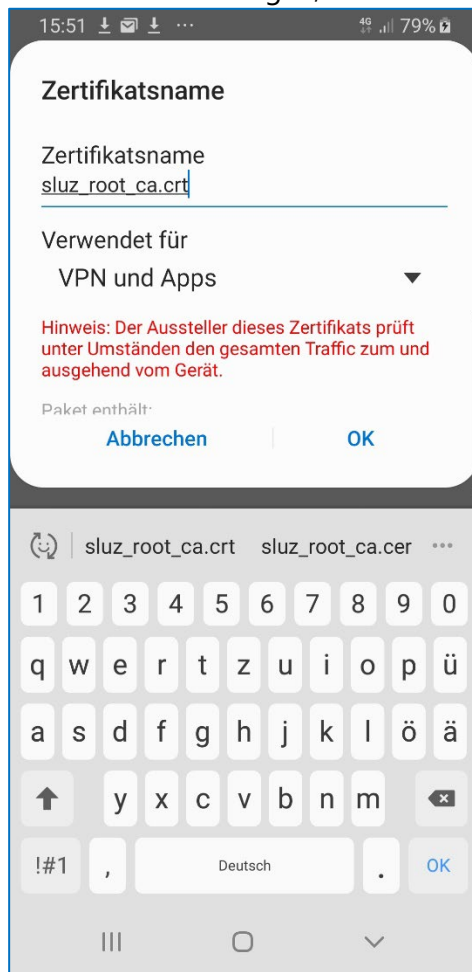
15:51 ··· 4G 79%

Zertifikatsname

Zertifikatsname
sluz_root_ca.crt

Verwendet für
VPN und Apps

Hinweis: Der Aussteller dieses Zertifikats prüft unter Umständen den gesamten Traffic zum und ausgehend vom Gerät.

Paket enthält:

Abbrechen OK

sluz_root_ca.crt sluz_root_ca.cer ···

1 2 3 4 5 6 7 8 9 0
q w e r t z u i o p ü
a s d f g h j k l ö ä
y x c v b n m
!#1 , Deutsch . OK